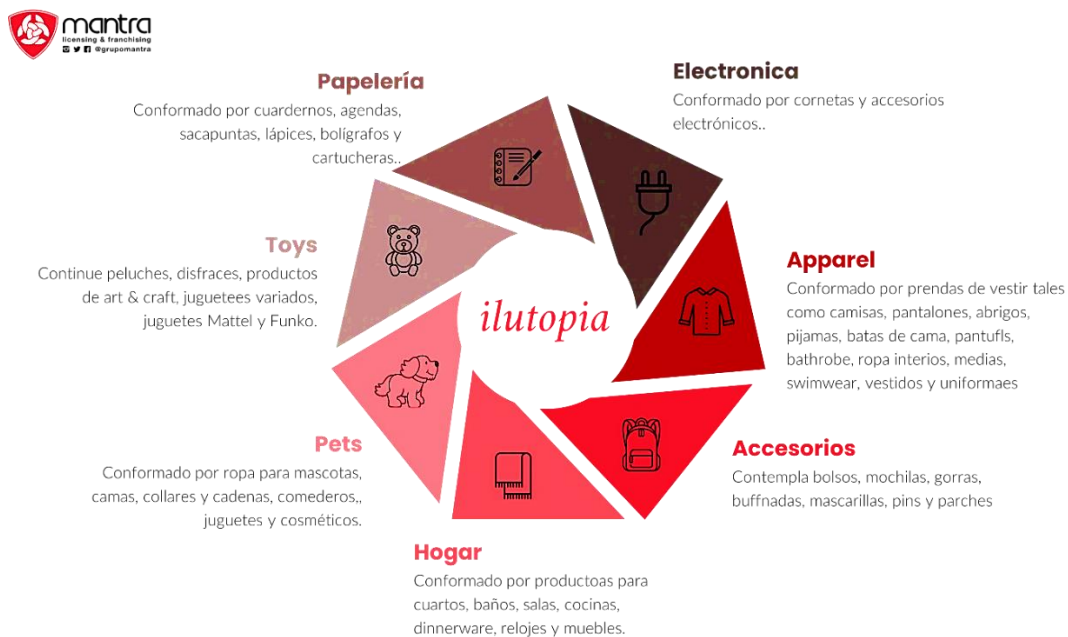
mantra
licensing & franchising
@grupomantra

Papelería
Conformado por cuardernos, agendas, sacapuntas, lápices, bolígrafos y cartucheras..

Electronica
Conformado por cornetas y accesorios electrónicos..

Toys
Continue peluches, disfraces, productos de art & craft, juguetees variados, juguetes Mattel y Funko.

ilutopia

Apparel
Conformado por prendas de vestir tales como camisas, pantalones, abrigos, pijamas, batas de cama, pantufls, bathrobe, ropa interios, medias, swimwear, vestidos y uniformaes

Pets
Conformado por ropa para mascotas, camas, collares y cadenas, comederos,, juguetes y cosméticos.

Accesorios
Contempla bolsos, mochilas, gorras, buffnadas, mascarillas, pins y parches

Hogar
Conformado por productoas para cuartos, baños, salas, cocinas, dinnerware, relojes y muebles.